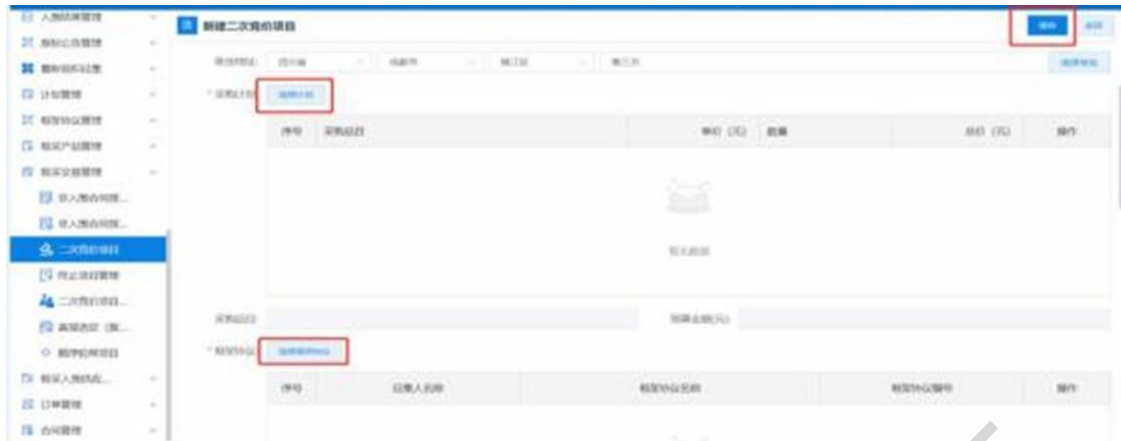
入围结果管理
新建二次竞价项目
保存
返回
四川省
成都市
锦江区
采购计划
选择计划
序号
采购品目
单价（元）
数量
总价（元）
操作
暂无数据
采购品目
预算金额(元)
框架协议
序号
操作
二次竞价项目
订单管理
合同管理
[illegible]